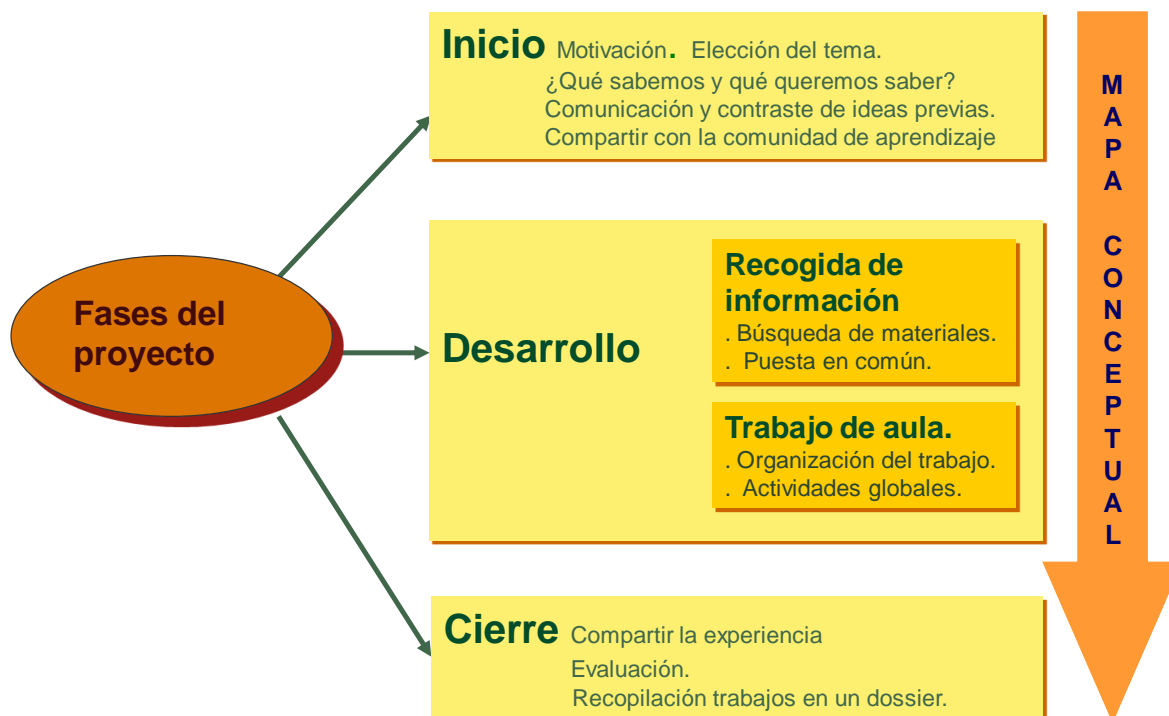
Fases del proyecto

Inicio Motivación. Elección del tema.
¿Qué sabemos y qué queremos saber?
Comunicación y contraste de ideas previas.
Compartir con la comunidad de aprendizaje

Desarrollo

Recogida de información
. Búsqueda de materiales.
. Puesta en común.

Trabajo de aula.
. Organización del trabajo.
. Actividades globales.

Cierre Compartir la experiencia
Evaluación.
Recopilación trabajos en un dossier.

MAPA CONCEPTUAL